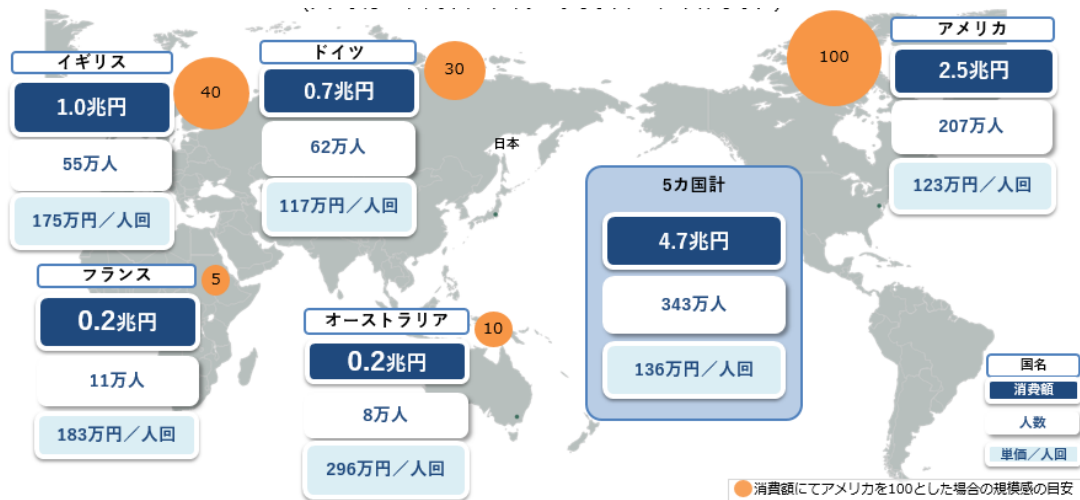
イギリス

1.0兆円

55万人

175万円／人回

40

ドイツ

0.7兆円

62万人

117万円／人回

30

日本

100

アメリカ

2.5兆円

207万人

123万円／人回

フランス

5

0.2兆円

11万人

183万円／人回

オーストラリア

10

0.2兆円

8万人

296万円／人回

5カ国計

4.7兆円

343万人

136万円／人回

国名

消費額

人数

単価／人回

消費額にてアメリカを100とした場合の規模感の目安